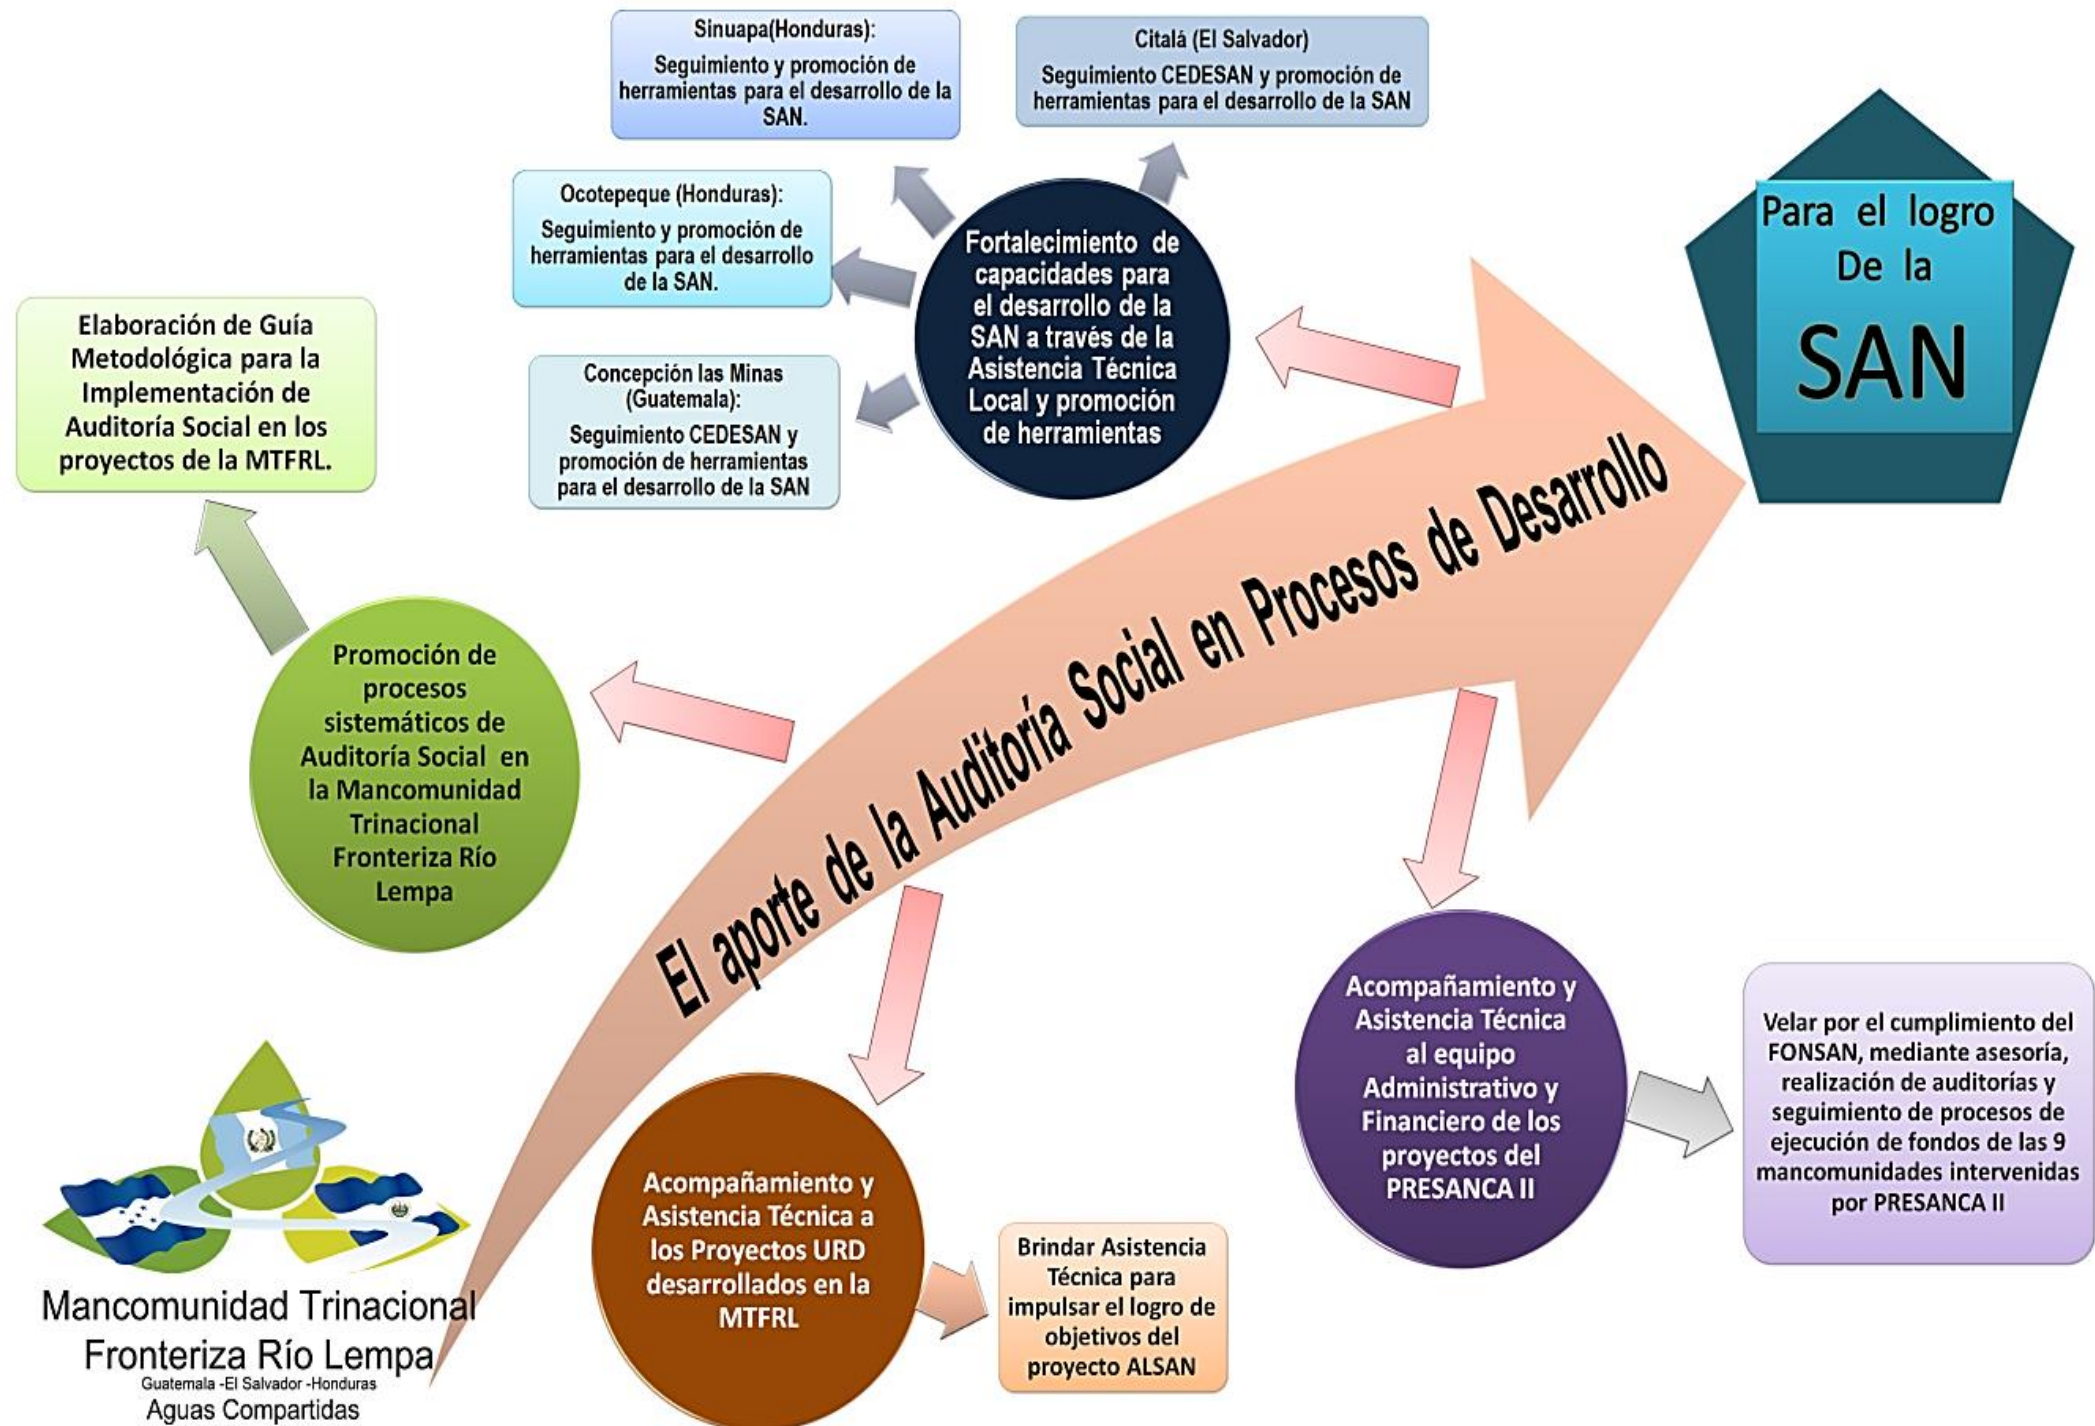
Sinuapa(Honduras):
Seguimiento y promoción de herramientas para el desarrollo de la SAN.

Citalá (El Salvador)
Seguimiento CEDESAN y promoción de herramientas para el desarrollo de la SAN

Ocotepeque (Honduras):
Seguimiento y promoción de herramientas para el desarrollo de la SAN.

Concepción las Minas (Guatemala):
Seguimiento CEDESAN y promoción de herramientas para el desarrollo de la SAN

Fortalecimiento de capacidades para el desarrollo de la SAN a través de la Asistencia Técnica Local y promoción de herramientas

Para el logro De la SAN

Elaboración de Guía Metodológica para la Implementación de Auditoría Social en los proyectos de la MTFRL.

El aporte de la Auditoría Social en Procesos de Desarrollo

Promoción de procesos sistemáticos de Auditoría Social en la Mancomunidad Trinacional Fronteriza Río Lempa

Acompañamiento y Asistencia Técnica al equipo Administrativo y Financiero de los proyectos del PRESANCA II

Velar por el cumplimiento del FONSAN, mediante asesoría, realización de auditorías y seguimiento de procesos de ejecución de fondos de las 9 mancomunidades intervenidas por PRESANCA II

Acompañamiento y Asistencia Técnica a los Proyectos URD desarrollados en la MTFRL

Brindar Asistencia Técnica para impulsar el logro de objetivos del proyecto ALSAN

Mancomunidad Trinacional Fronteriza Río Lempa
Guatemala -El Salvador -Honduras
Aguas Compartidas